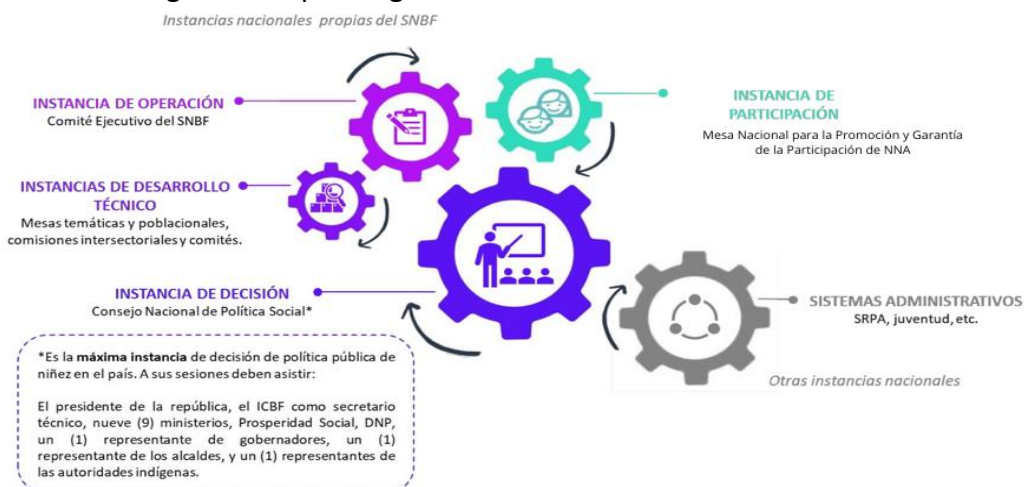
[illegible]

Instancias nacionales propias del SNBF

INSTANCIA DE OPERACIÓN
Comité Ejecutivo del SNBF

INSTANCIA DE PARTICIPACIÓN
Mesa Nacional para la Promoción y Garantía de la Participación de NNA

INSTANCIAS DE DESARROLLO TÉCNICO
Mesas temáticas y poblacionales, comisiones intersectoriales y comités.

INSTANCIA DE DECISIÓN
Consejo Nacional de Política Social*

SISTEMAS ADMINISTRATIVOS
SRPA, juventud, etc.

Otras instancias nacionales

*Es la **máxima instancia** de decisión de política pública de niñez en el país. A sus sesiones deben asistir:

El presidente de la república, el ICBF como secretario técnico, nueve (9) ministerios, Prosperidad Social, DNP, un (1) representante de gobernadores, un (1) representante de los alcaldes, y un (1) representantes de las autoridades indígenas.